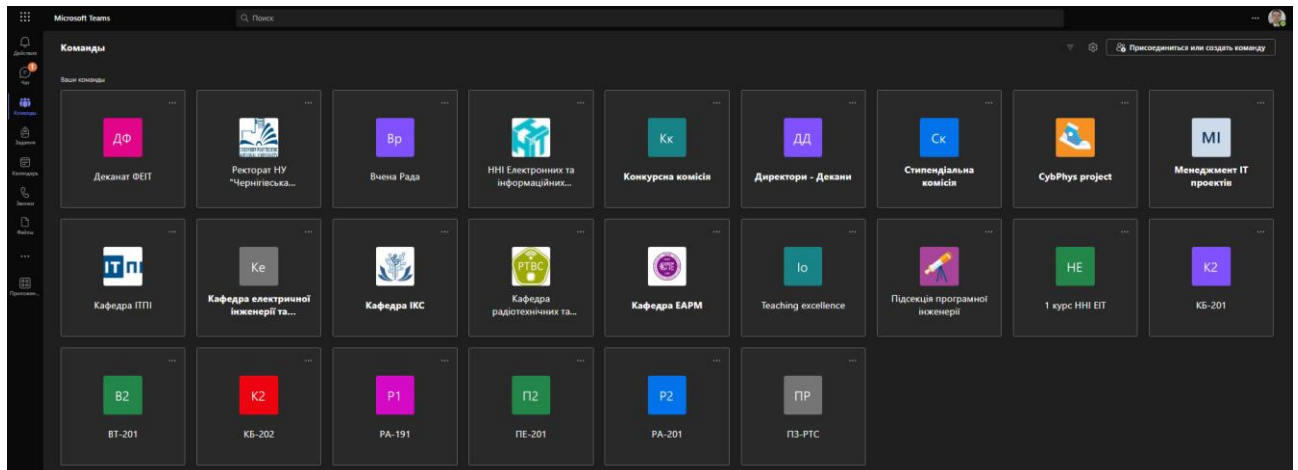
Microsoft Teams

Поиск

Действия
Чат
Команды
Задания
Календарь
Звонки
Файлы
...
Приложения

Команды

Присоединиться или создать команду

Ваши команды

ДФ
Деканат ФЕІТ

Ректорат НУ "Чернігівська...

Вр
Вчена Рада

ННІ Електронних та інформаційних...

Кк
Конкурсна комісія

ДД
Директори - Декани

Ск
Стипендіальна комісія

CybPhys project

MI
Менеджмент IT проектів

Кафедра ІТПІ

Ке
Кафедра електричної інженерії та...

Кафедра ІКС

PTBC
Кафедра радіотехнічних та...

Кафедра ЕАРМ

Io
Teaching excellence

Підсекція програмної інженерії

НЕ
1 курс ННІ ЕІТ

К2
КБ-201

В2
ВТ-201

К2
КБ-202

Р1
РА-191

П2
ПЕ-201

Р2
РА-201

ПР
ПЗ-РТС